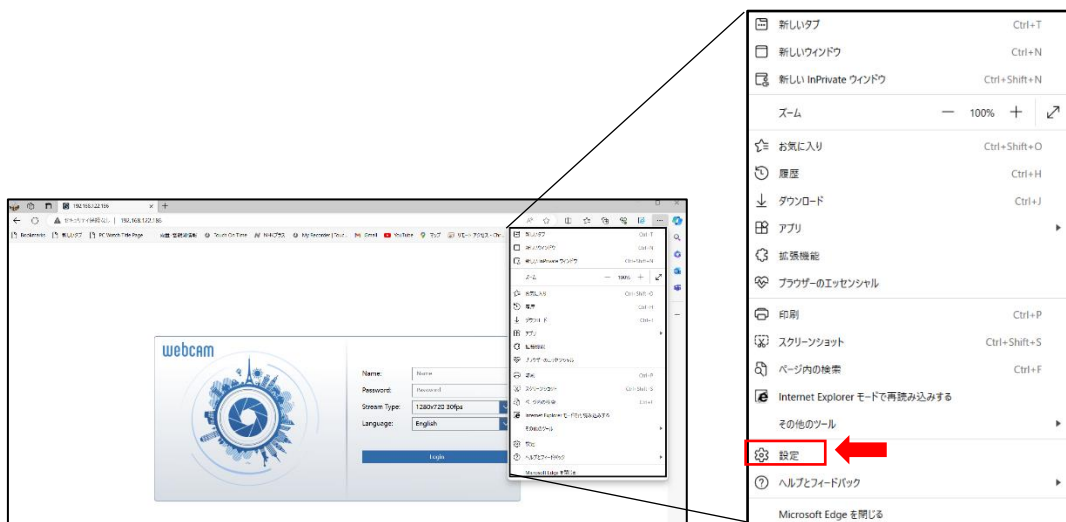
新しいタブ Ctrl+T
新しいウィンドウ Ctrl+N
新しい InPrivate ウィンドウ Ctrl+Shift+N
ズーム — 100% +
お気に入り Ctrl+Shift+O
履歴 Ctrl+H
ダウンロード Ctrl+J
アプリ
拡張機能
ブラウザーのエッセンシャル
印刷 Ctrl+P
スクリーンショット Ctrl+Shift+S
ページ内の検索 Ctrl+F
Internet Explorer モードで再読み込みする
その他のツール
設定
ヘルプとフィードバック
Microsoft Edge を閉じる

192.168.1.22.186
セキュリティ保護なし | 192.168.1.22.186
Bookmarks 新しいタブ PC Watch Edge Page Touch On Time NHKプラス My Recorder Gmail YouTube マップ

webcam
Name: Name
Password: Password
Stream Type: 1280x720 30fps
Language: English
Login